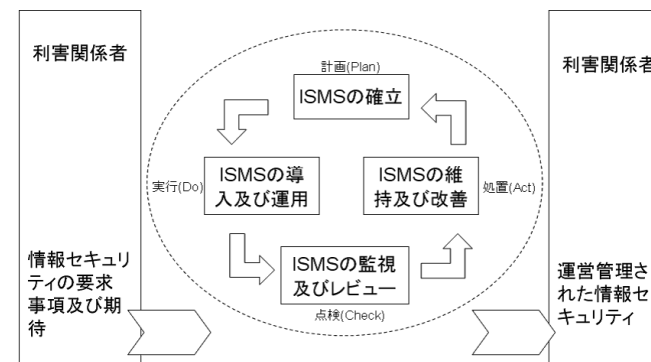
利害関係者

計画(Plan)
ISMSの確立

実行(Do)
ISMSの導入及び運用

ISMSの維持及び改善
処置(Act)

ISMSの監視及びレビュー
点検(Check)

情報セキュリティの要求事項及び期待

利害関係者

運営管理された情報セキュリティ